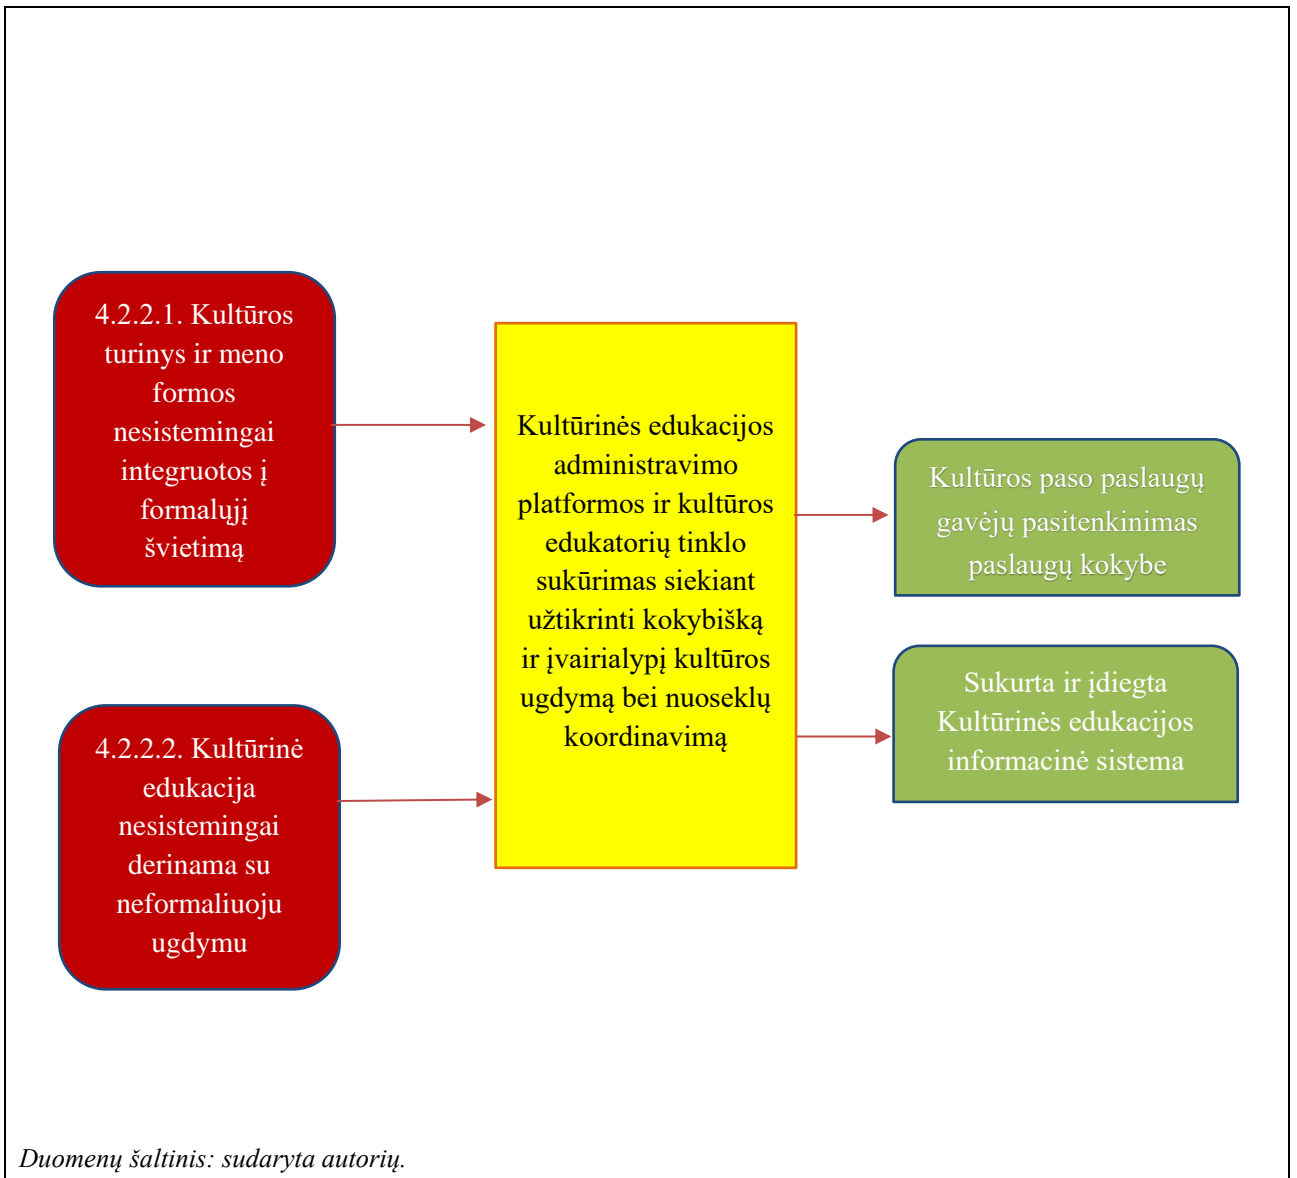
4.2.2.1. Kultūros turinys ir meno formos nesistemingai integruotos į formalųjį švietimą

4.2.2.2. Kultūrinė edukacija nesistemingai derinama su neformaliuoju ugdymu

Kultūrinės edukacijos administravimo platformos ir kultūros edukatorių tinklo sukūrimas siekiant užtikrinti kokybišką ir įvairialypį kultūros ugdymą bei nuoseklų koordinavimą

Kultūros paso paslaugų gavėjų pasitenkinimas paslaugų kokybe

Sukurta ir įdiegta Kultūrinės edukacijos informacinė sistema

Duomenų šaltinis: sudaryta autorių.